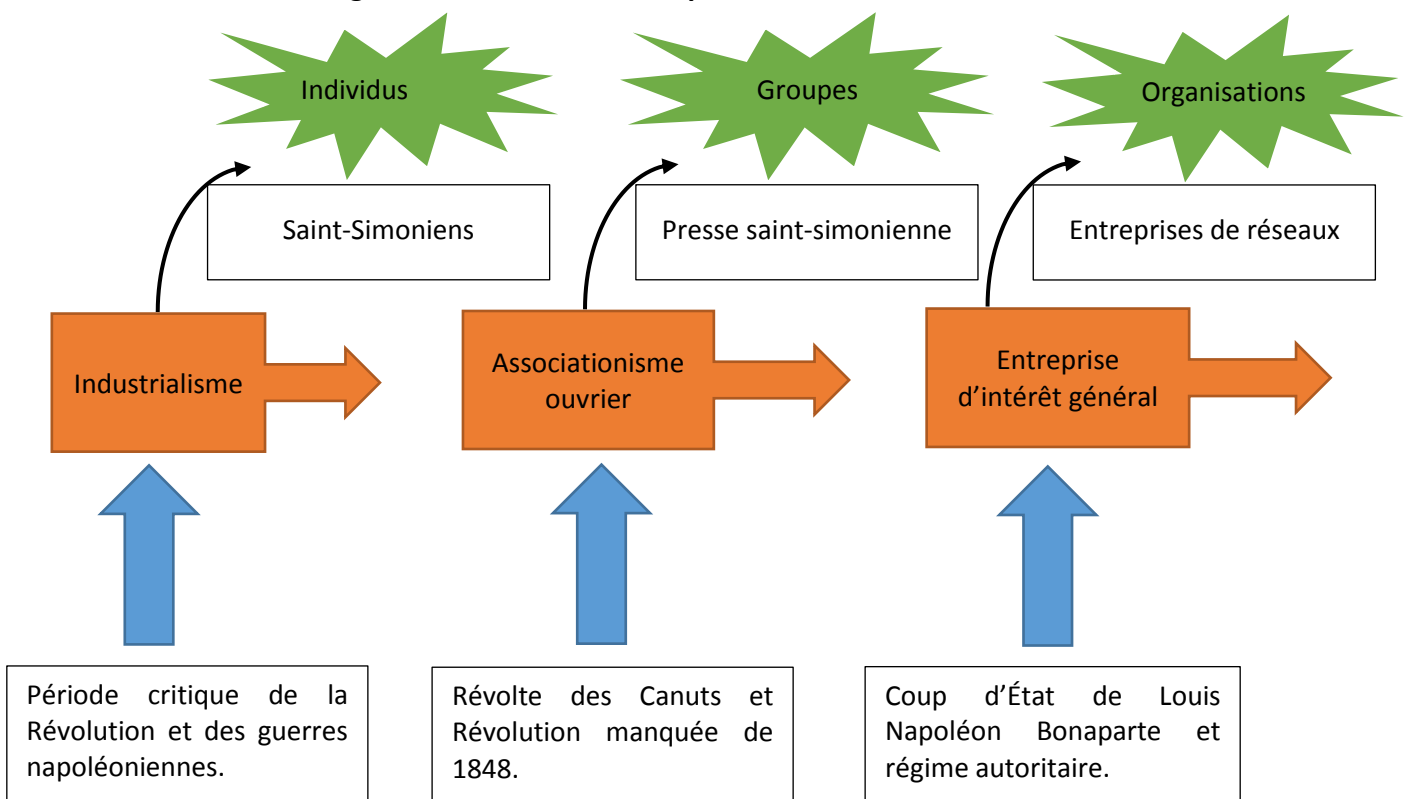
Individus

Groupes

Organisations

Saint-Simoniens

Presse saint-simonienne

Entreprises de réseaux

Industrialisme

Associationisme ouvrier

Entreprise d'intérêt général

Période critique de la Révolution et des guerres napoléoniennes.

Révolte des Canuts et Révolution manquée de 1848.

Coup d'État de Louis Napoléon Bonaparte et régime autoritaire.